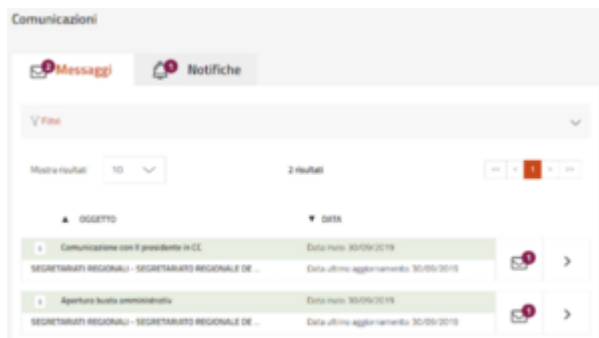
Comunicazioni

2 Messaggi

5 Notifiche

Filtri

Mostra risultati 10

2 risultati

1

▲ OGGETTO

▼ DATA

Comunicazione con il presidente in CC

SEGRETARIATI REGIONALI - SEGRETARIATO REGIONALE DE ...

Data invio: 30/09/2019

Data ultimo aggiornamento: 30/09/2019

1

Apertura busta amministrativa

SEGRETARIATI REGIONALI - SEGRETARIATO REGIONALE DE ...

Data invio: 30/09/2019

Data ultimo aggiornamento: 30/09/2019

1